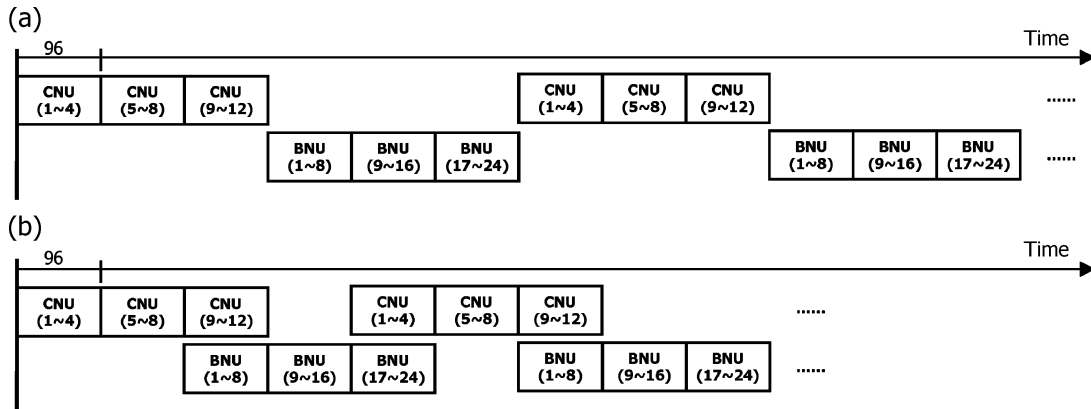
(a)

96

Time

CNU (1~4) CNU (5~8) CNU (9~12) CNU (1~4) CNU (5~8) CNU (9~12) ......

BNU (1~8) BNU (9~16) BNU (17~24) BNU (1~8) BNU (9~16) BNU (17~24) ......

(b)

96

Time

CNU (1~4) CNU (5~8) CNU (9~12) CNU (1~4) CNU (5~8) CNU (9~12) ......

BNU (1~8) BNU (9~16) BNU (17~24) BNU (1~8) BNU (9~16) BNU (17~24) ......